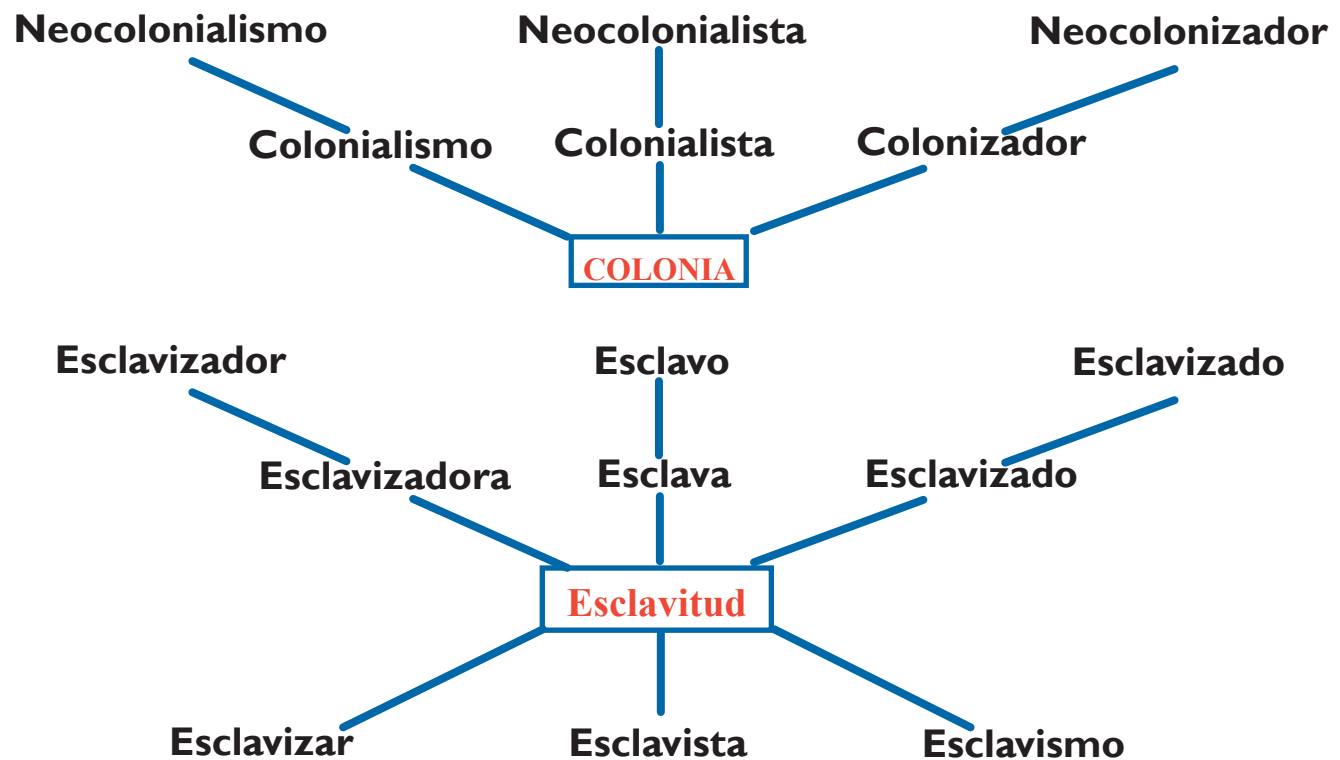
Neocolonialismo
Neocolonialista
Neocolonizador

Colonialismo
Colonialista
Colonizador

COLONIA

Esclavizador
Esclavo
Esclavizado

Esclavizadora
Esclava
Esclavizado

Esclavitud

Esclavizar
Esclavista
Esclavismo